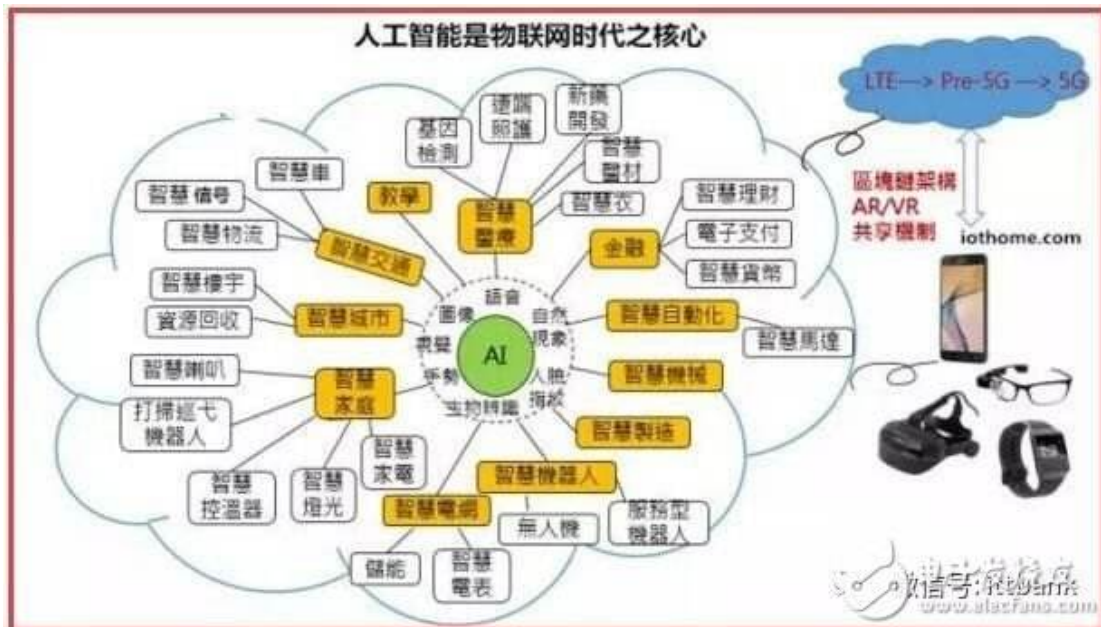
人工智能是物联网时代之核心

LTE—> Pre-5G —> 5G

區塊鏈架構
AR/VR
共享機制

iothome.com

遠端照護

新藥開發

基因檢測

智慧醫材

智慧車

教學

智慧醫療

智慧衣

智慧理財

智慧信号

智慧物流

智慧交通

金融

電子支付

智慧貨幣

智慧樓宇

智慧城市

語音

圖像

自然現象

智慧自動化

智慧馬達

資源回收

表疑

AI

智慧喇叭

手勢

人臉

智慧機械

智慧家庭

指紋

打掃巡弋機器人

主控維能

智慧製造

智慧家電

智慧機器人

智慧控溫器

智慧燈光

智慧電網

無人機

服務型機器人

儲能

智慧電表

微信号: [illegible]
www.elecfans.com